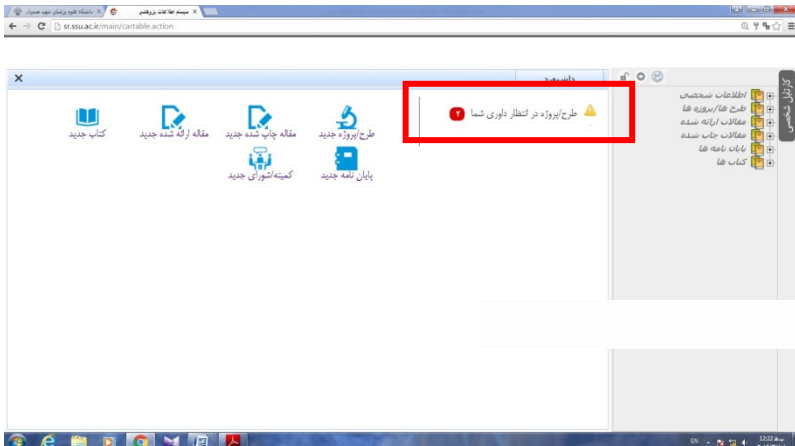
دانشگاه علوم پزشکی شهید صدوقی یزد
سیستم اطلاعات پژوهشی
sr.ssu.ac.ir/main/cartable.action

کارتابل شخصی
اطلاعات شخصی
طرح ها/پروژه ها
مقالات ارائه شده
مقالات چاپ شده
پایان نامه ها
کتاب ها

داشبورد
طرح/پروژه در انتظار داوری شما ۲

طرح/پروژه جدید
مقاله چاپ شده جدید
مقاله ارائه شده جدید
کتاب جدید
پایان نامه جدید
کمیته/شورای جدید

EN
12:22